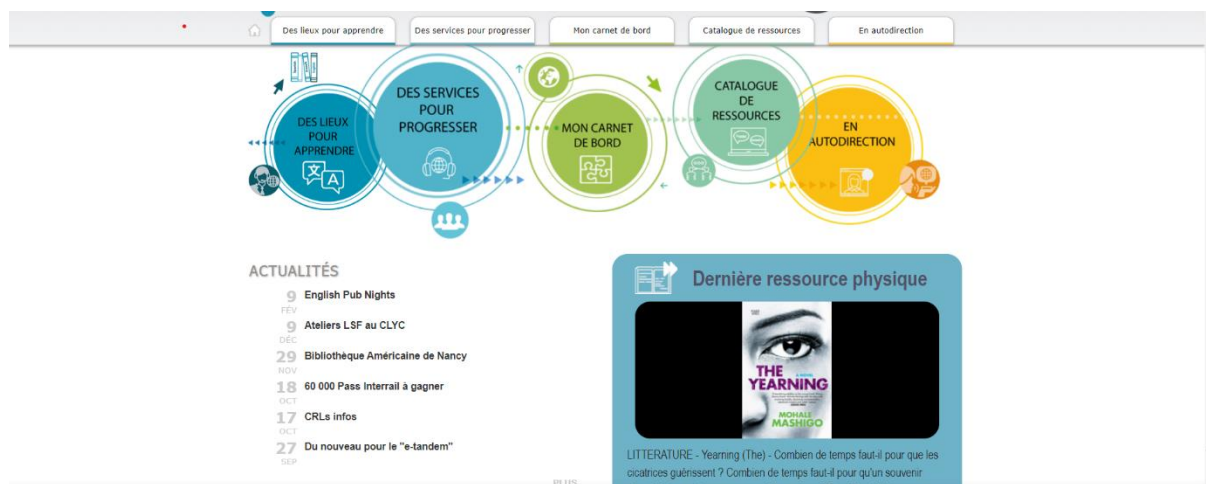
Des lieux pour apprendre | Des services pour progresser | Mon carnet de bord | Catalogue de ressources | En autodirection

DES LIEUX POUR APPRENDRE

DES SERVICES POUR PROGRESSER

MON CARNET DE BORD

CATALOGUE DE RESSOURCES

EN AUTODIRECTION

ACTUALITÉS

9 FÉV English Pub Nights

9 DÉC Ateliers LSF au CLYC

29 NOV Bibliothèque Américaine de Nancy

18 OCT 60 000 Pass Interrail à gagner

17 OCT CRLs infos

27 SEP Du nouveau pour le "e-tandem"

PLUS

Dernière ressource physique

THE YEARNING
A NOVEL
MOHALE MASHIGO

LITTERATURE - Yearning (The) - Combien de temps faut-il pour que les cicatrices guérissent ? Combien de temps faut-il pour qu'un souvenir